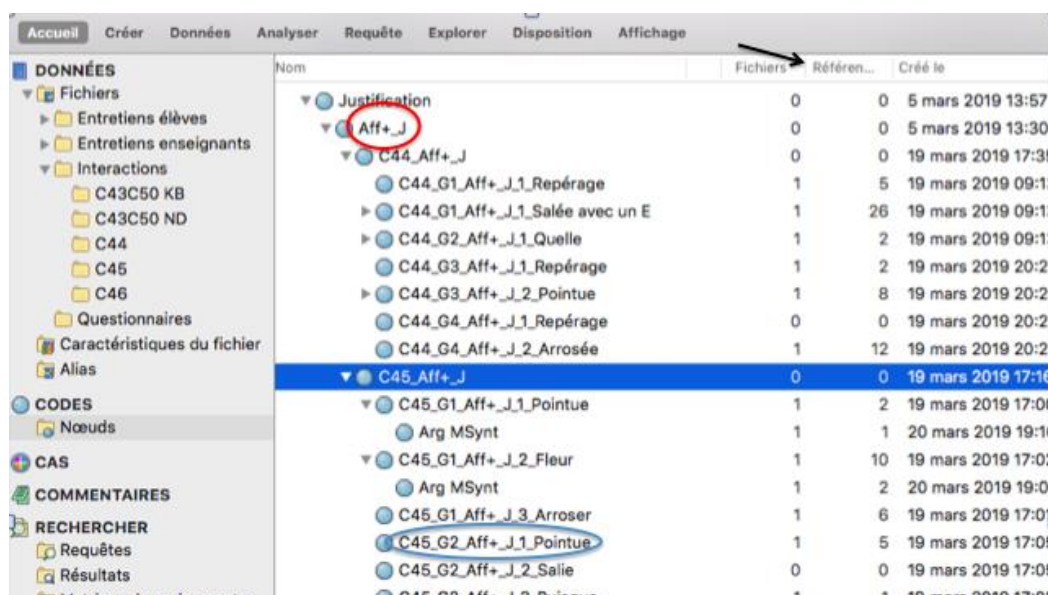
Accueil Créer Données Analyser Requête Explorer Disposition Affichage

DONNÉES
Fichiers
Entretiens élèves
Entretiens enseignants
Interactions
C43C50 KB
C43C50 ND
C44
C45
C46
Questionnaires
Caractéristiques du fichier
Alias
CODES
Nœuds
CAS
COMMENTAIRES
RECHERCHER
Requêtes
Résultats

| Nom | Fichiers | Référen... | Créé le |
|---|---|---|---|
| Justification | 0 | 0 | 5 mars 2019 13:57 |
| Aff+_J | 0 | 0 | 5 mars 2019 13:30 |
| C44_Aff+_J | 0 | 0 | 19 mars 2019 17:3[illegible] |
| C44_G1_Aff+_J_1_Repérage | 1 | 5 | 19 mars 2019 09:1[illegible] |
| C44_G1_Aff+_J_1_Salée avec un E | 1 | 26 | 19 mars 2019 09:1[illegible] |
| C44_G2_Aff+_J_1_Quelle | 1 | 2 | 19 mars 2019 09:1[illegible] |
| C44_G3_Aff+_J_1_Repérage | 1 | 2 | 19 mars 2019 20:2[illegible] |
| C44_G3_Aff+_J_2_Pointue | 1 | 8 | 19 mars 2019 20:2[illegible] |
| C44_G4_Aff+_J_1_Repérage | 0 | 0 | 19 mars 2019 20:2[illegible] |
| C44_G4_Aff+_J_2_Arrosée | 1 | 12 | 19 mars 2019 20:2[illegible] |
| C45_Aff+_J | 0 | 0 | 19 mars 2019 17:16 |
| C45_G1_Aff+_J_1_Pointue | 1 | 2 | 19 mars 2019 17:0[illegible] |
| Arg MSynt | 1 | 1 | 20 mars 2019 19:1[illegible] |
| C45_G1_Aff+_J_2_Fleur | 1 | 10 | 19 mars 2019 17:0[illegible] |
| Arg MSynt | 1 | 2 | 20 mars 2019 19:0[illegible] |
| C45_G1_Aff+_J_3_Arroser | 1 | 6 | 19 mars 2019 17:0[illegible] |
| C45_G2_Aff+_J_1_Pointue | 1 | 5 | 19 mars 2019 17:0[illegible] |
| C45_G2_Aff+_J_2_Salie | 0 | 0 | 19 mars 2019 17:0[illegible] |